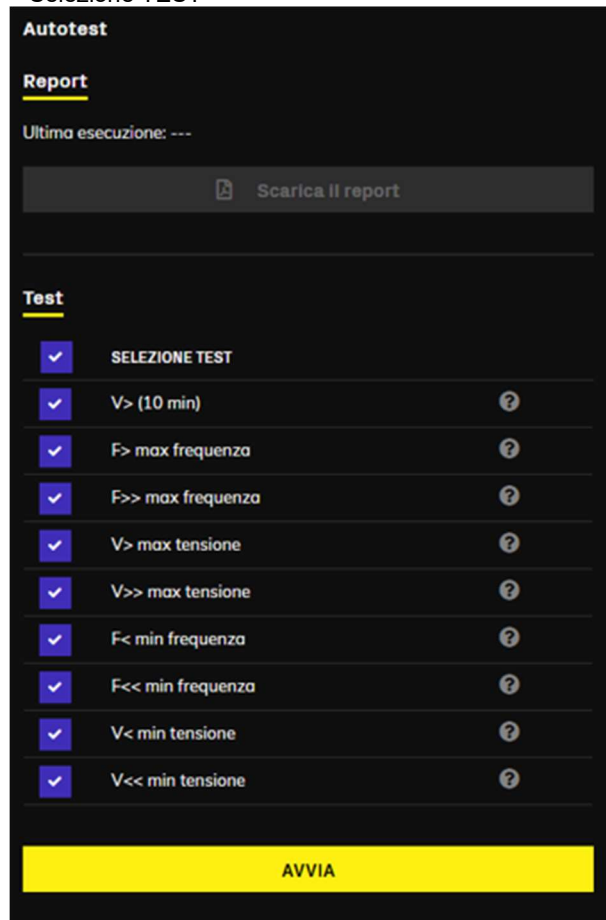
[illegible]

Autotest

Report

Ultima esecuzione: ---

Scarica il report

Test

SELEZIONE TEST

V> (10 min)

F> max frequenza

F>> max frequenza

V> max tensione

V>> max tensione

F< min frequenza

F<< min frequenza

V< min tensione

V<< min tensione

AVVIA